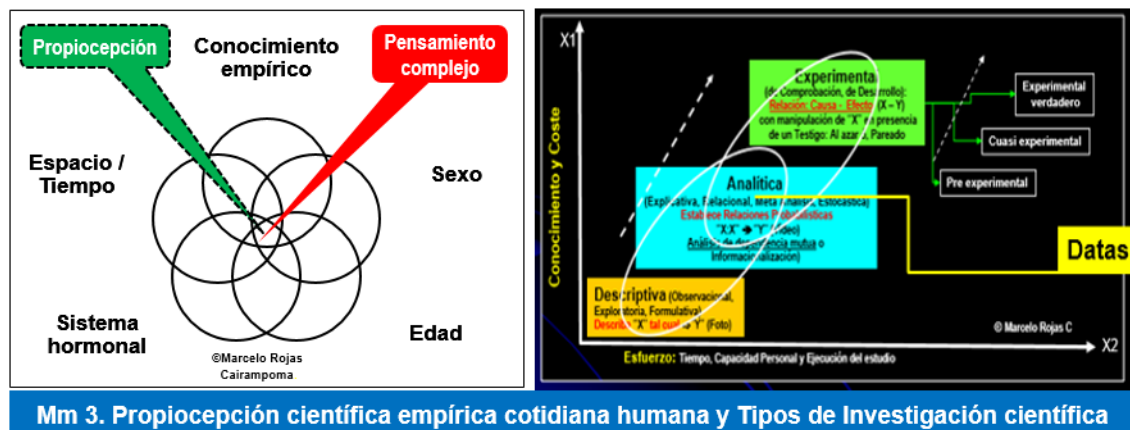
Propiocepción

Conocimiento empírico

Pensamiento complejo

Espacio / Tiempo

Sexo

Sistema hormonal

Edad

©Marcelo Rojas Cairampoma

X1

Conocimiento y Coste

Experimental
(de Comprobación, de Desarrollo):
Relación: Causa – Efecto (X → Y)
con manipulación de "X" en presencia de un Testigo: Al azar, Pareado

Experimental verdadero

Cuasi experimental

Pre experimental

Analítica
(Explicativa, Relacional, Meta Análisis, Estocástica)
Establece Relaciones Probabilísticas
"X,X" → "Y" (Video)
Análisis de dependencia mutua o Informacionalización)

Datas

Descriptiva (Observacional, Exploratoria, Formulativa)
Describe "X" tal cual es "Y" (Foto)

© Marcelo Rojas C

Esfuerzo: Tiempo, Capacidad Personal y Ejecución del estudio

X2

Mm 3. Propiocepción científica empírica cotidiana humana y Tipos de Investigación científica